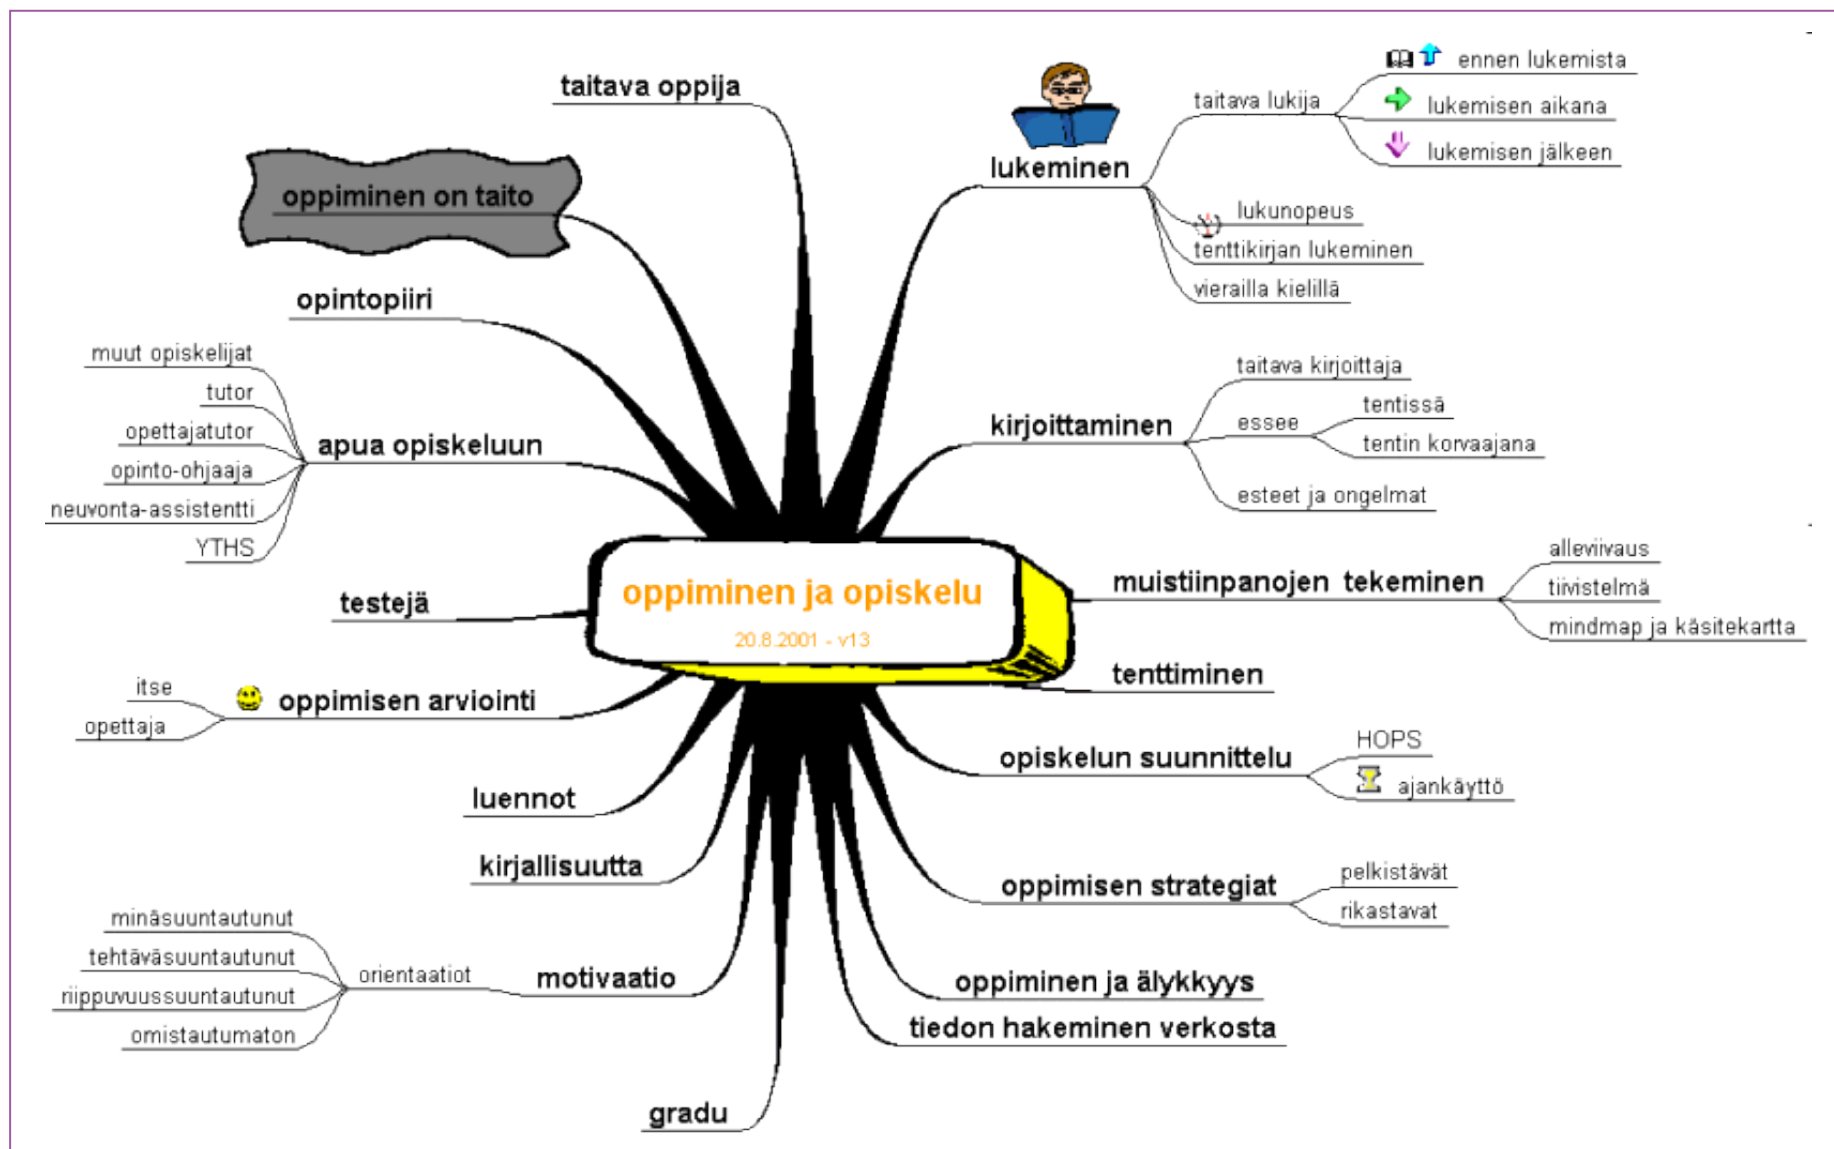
oppiminen ja opiskelu

20.8.2001 - v13

taitava oppija

oppiminen on taito

opintopiiri

apua opiskeluun
muut opiskelijat
tutor
opettajatutor
opinto-ohjaaja
neuvonta-assistentti
YTHS

testejä

oppimisen arviointi
itse
opettaja

luennot

kirjallisuutta

motivaatio
orientaatiot
minäsuuntautunut
tehtäväsuuntautunut
riippuvuussuuntautunut
omistautumaton

gradu

lukeminen
taitava lukija
ennen lukemista
lukemisen aikana
lukemisen jälkeen
lukunopeus
tenttikirjan lukeminen
vierailla kielillä

kirjoittaminen
taitava kirjoittaja
essee
tentissä
tentin korvaajana
esteet ja ongelmat

muistiinpanojen tekeminen
alleviivaus
tiivistelmä
mindmap ja käsitekartta

tenttiminen

opiskelun suunnittelu
HOPS
ajankäyttö

oppimisen strategiat
pelkistävät
rikastavat

oppiminen ja älykkyys

tiedon hakeminen verkosta